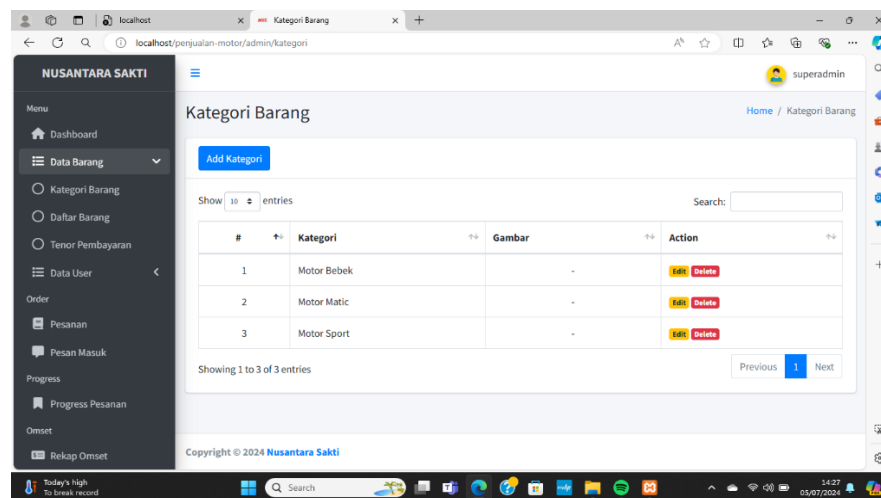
localhost
Kategori Barang
localhost/penjualan-motor/admin/kategori

NUSANTARA SAKTI
Menu
Dashboard
Data Barang
Kategori Barang
Daftar Barang
Tenor Pembayaran
Data User
Order
Pesanan
Pesan Masuk
Progress
Progress Pesanan
Omset
Rekap Omset

superadmin

Kategori Barang
Home / Kategori Barang

Add Kategori

Show 10 entries
Search:

| # | Kategori | Gambar | Action |
|---|---|---|---|
| 1 | Motor Bebek | - | Edit Delete |
| 2 | Motor Matic | - | Edit Delete |
| 3 | Motor Sport | - | Edit Delete |

Showing 1 to 3 of 3 entries
Previous 1 Next

Copyright © 2024 Nusantara Sakti

Today's high
To break record
Search
14:27
05/07/2024